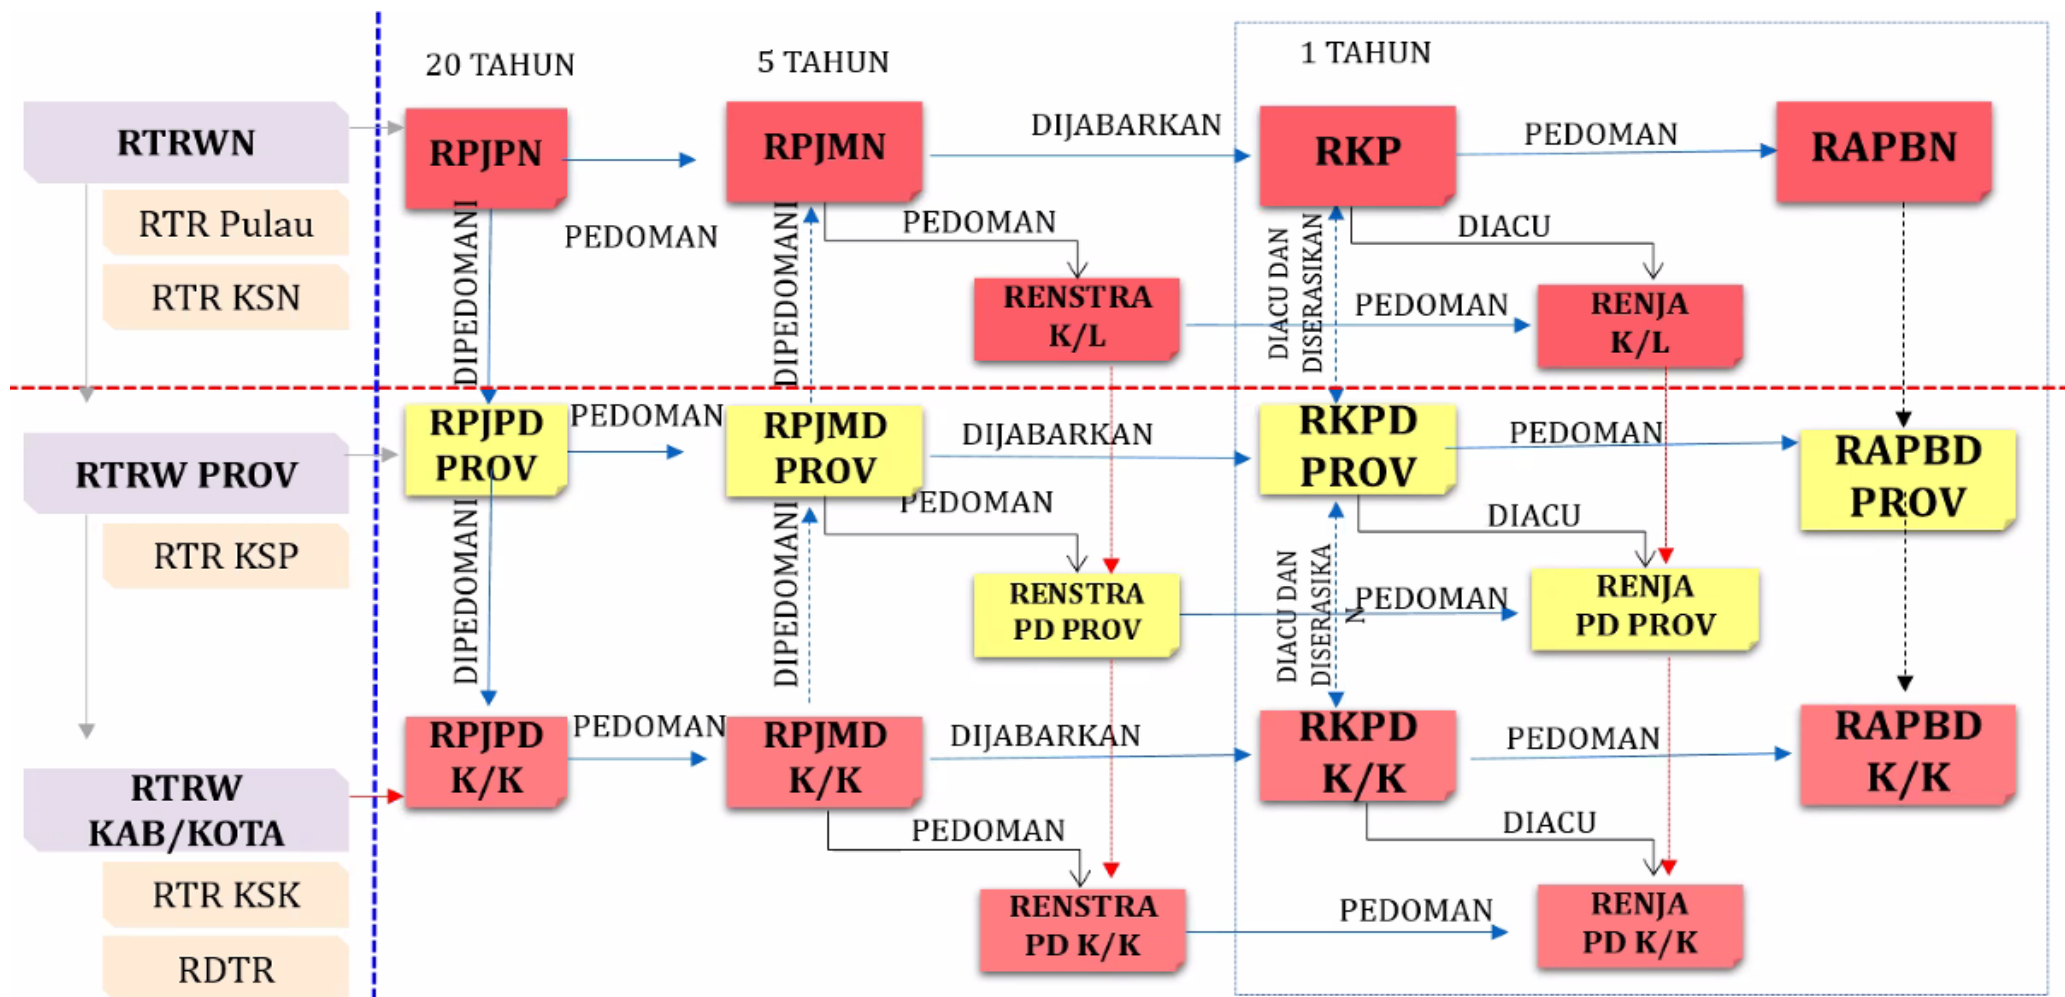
20 TAHUN
5 TAHUN
1 TAHUN

RTRWN
RTR Pulau
RTR KSN

RPJPN
PEDOMAN
DIPEDOMANI
RPJMN
DIPEDOMANI
PEDOMAN
DIJABARKAN
RENSTRA K/L
RKP
DIACU DAN DISERASIKAN
PEDOMAN
DIACU
RENJA K/L
PEDOMAN
RAPBN

RTRW PROV
RTR KSP

RPJPD PROV
PEDOMAN
DIPEDOMANI
RPJMD PROV
DIPEDOMANI
PEDOMAN
DIJABARKAN
RENSTRA PD PROV
RKPD PROV
DIACU DAN DISERASIKA N
PEDOMAN
DIACU
RENJA PD PROV
PEDOMAN
RAPBD PROV

RTRW KAB/KOTA
RTR KSK
RDTR

RPJPD K/K
PEDOMAN
RPJMD K/K
PEDOMAN
DIJABARKAN
RENSTRA PD K/K
RKPD K/K
PEDOMAN
DIACU
RENJA PD K/K
PEDOMAN
RAPBD K/K